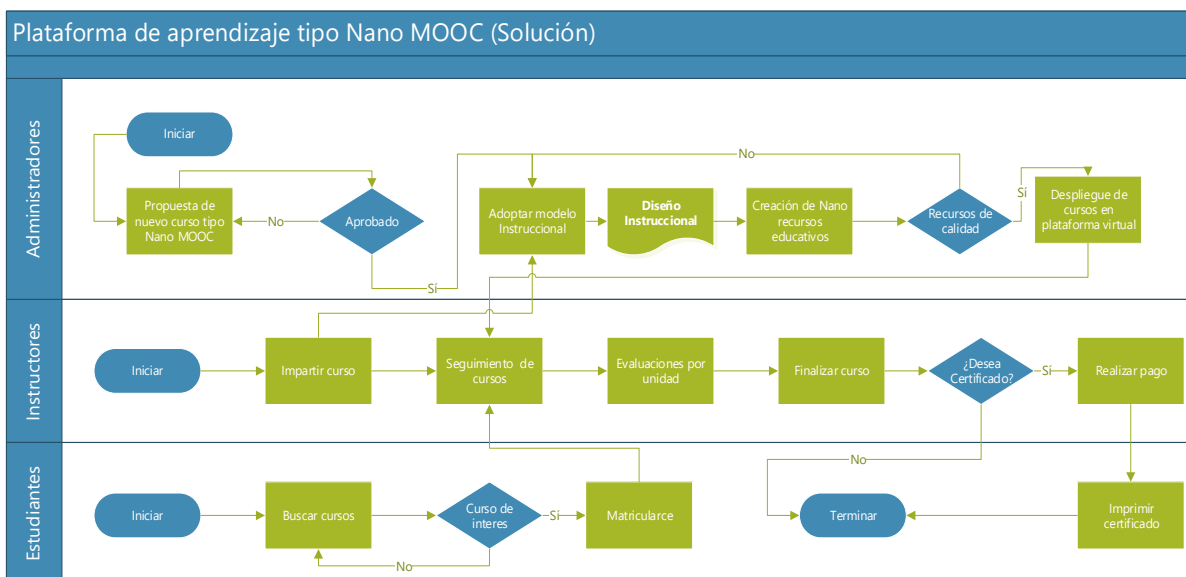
Plataforma de aprendizaje tipo Nano MOOC (Solución)

Administradores

Iniciar

Propuesta de nuevo curso tipo Nano MOOC

No

Aprobado

Sí

No

Adoptar modelo Instruccional

Diseño Instruccional

Creación de Nano recursos educativos

Recursos de calidad

Sí

Despliegue de cursos en plataforma virtual

Instructores

Iniciar

Impartir curso

Seguimiento de cursos

Evaluaciones por unidad

Finalizar curso

¿Desea Certificado?

Sí

Realizar pago

No

Estudiantes

Iniciar

Buscar cursos

Curso de interes

Sí

Matricularce

No

Terminar

Imprimir certificado